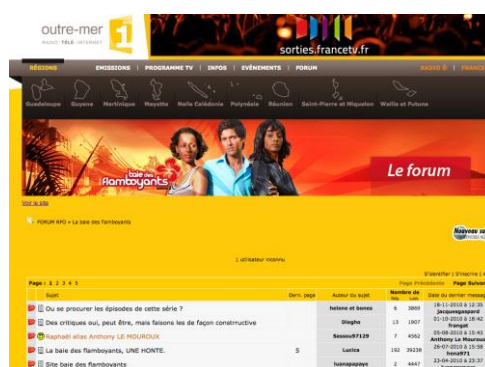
outre-mer 1
RADIO TÉLÉ INTERNET
sorties.francetv.fr

RÉGIONS ÉMISSIONS PROGRAMME TV INFOS ÉVÉNEMENTS FORUM RADIO 1 FRANCE

Guadeloupe Guyane Martinique Mayotte Nelle Calédonie Polynésie Réunion Saint-Pierre et Miquelon Wallis et Futuna

baie des flamboyants
Le forum

Voir le site

FORUM RFO » La baie des flamboyants

Nouveau su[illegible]

1 utilisateur inconnu

S'identifier | S'inscrire | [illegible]

Page : 1 2 3 4 5

Page Précédente Page Suivan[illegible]

| Sujet | Dern. page | Auteur du sujet | Nombre de rép. | Lus | Date du dernier messag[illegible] |
|---|---|---|---|---|---|
| Où se procurer les épisodes de cette série ? | | helene et benzo | 6 | 3869 | 18-11-2010 à 13:5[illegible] jacquesgaspard |
| Des critiques oui, peut être, mais faisons les de façon constructive | | Diagho | 13 | 1907 | 01-10-2010 à 18:4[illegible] frangat |
| Raphaël alias Anthony LE MOUROUX | | Sosso97129 | 7 | 4562 | 05-08-2010 à 15:4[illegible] Anthony Le Mourou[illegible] |
| La baie des flamboyants, UNE HONTE. | 5 | Lucica | 102 | 39230 | 26-07-2010 à 15:5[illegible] hora971 |
| Site baie des flamboyants | | luanapapaye | 2 | 4447 | 23-04-2010 à 12:5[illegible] |